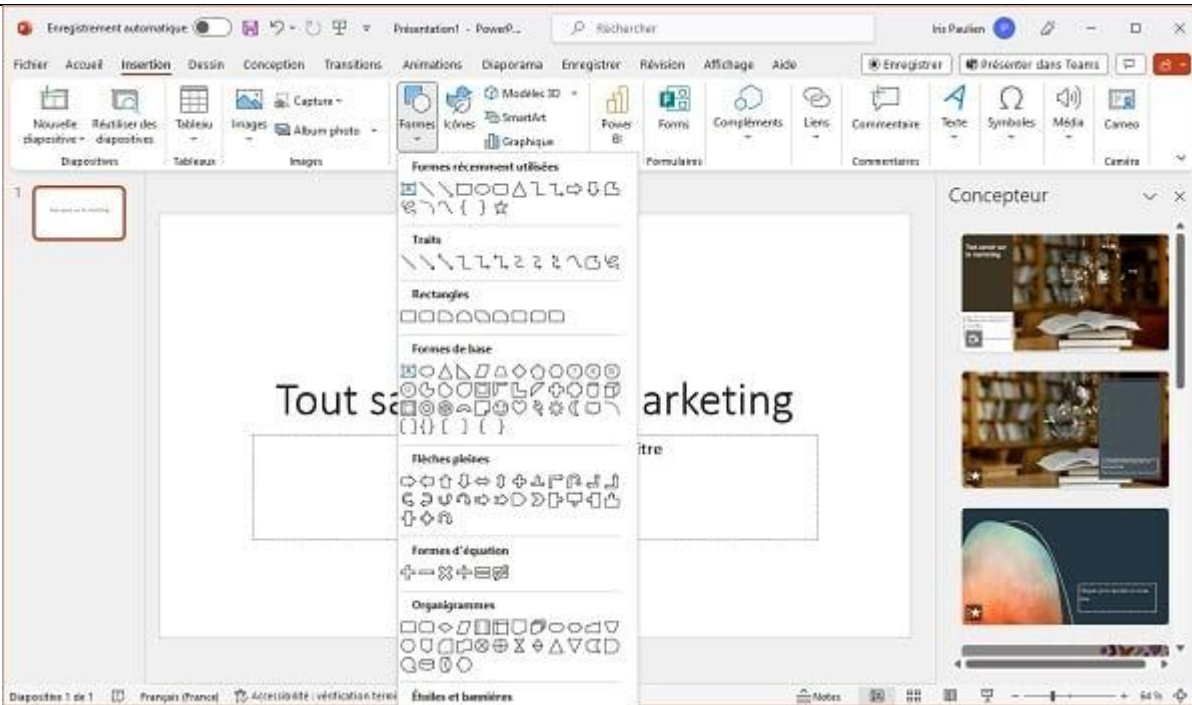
Enregistrement automatique Présentation1 - PowerP... Rechercher Iris Paulien

Fichier Accueil Insertion Dessin Conception Transitions Animations Diaporama Enregistrer Révision Affichage Aide Enregistrer Présenter dans Teams

Nouvelle diapositive Réutiliser des diapositives Diapositives Tableau Tableaux Images Capture Album photo Images Formes Icônes Modèles 3D SmartArt Graphique Power BI Forms Formulaires Compléments Liens Commentaire Commentaires Texte Symboles Média Cameo Caméra

Formes récemment utilisées

Traits

Rectangles

Formes de base

Flèches pleines

Formes d'équation

Organigrammes

Étoiles et bannières

1

Tout sa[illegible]arketing

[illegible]itre

Concepteur

Tout savoir sur le marketing

Diapositive 1 de 1 Français (France) Accessibilité : vérification term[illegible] Notes 64 %